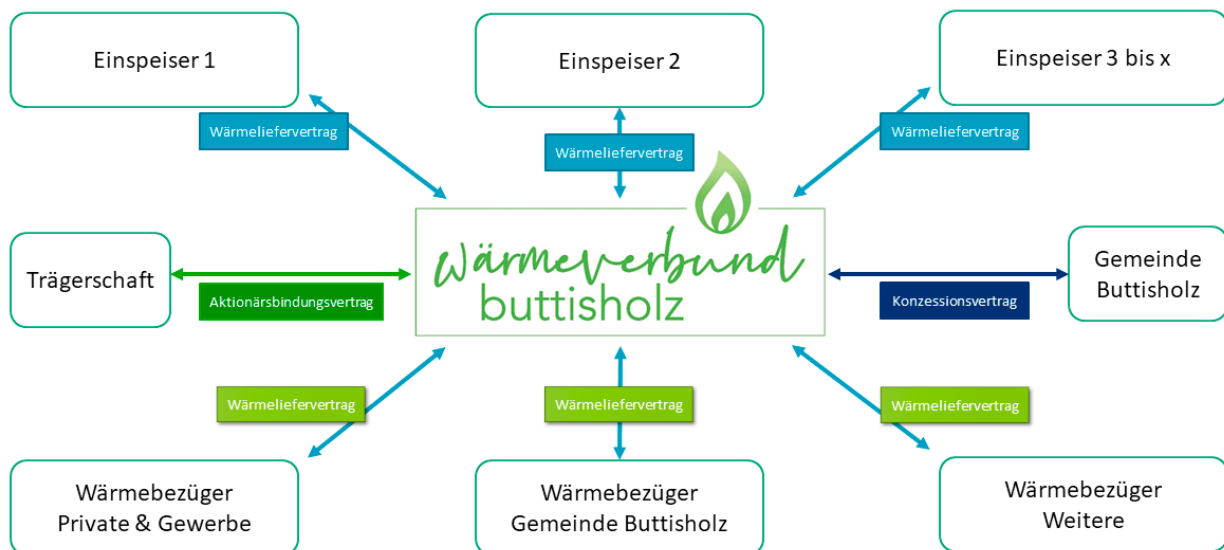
Einspeiser 1

Einspeiser 2

Einspeiser 3 bis x

Wärmeliefervertrag

Wärmeliefervertrag

Wärmeliefervertrag

Trägerschaft

Aktionärsbindungsvertrag

Wärmeverbund
buttisholz

Konzessionsvertrag

Gemeinde Buttisholz

Wärmeliefervertrag

Wärmeliefervertrag

Wärmeliefervertrag

Wärmebezüger Private & Gewerbe

Wärmebezüger Gemeinde Buttisholz

Wärmebezüger Weitere